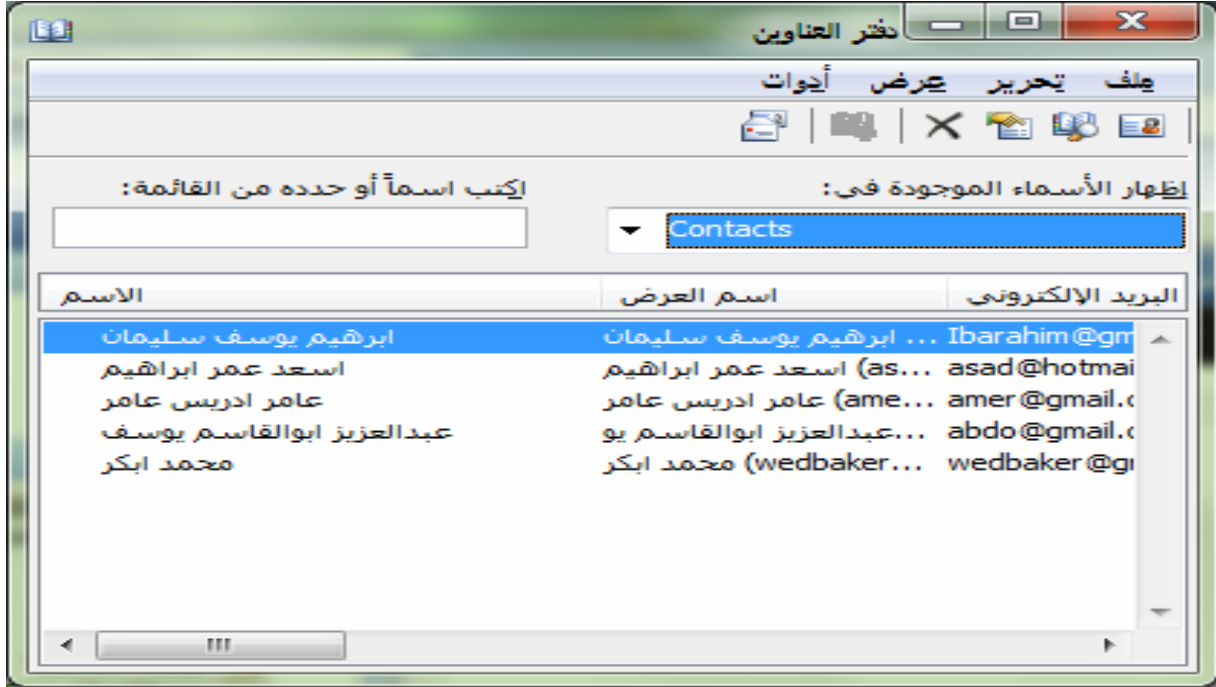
دفتر العناوين

ملف تحرير عرض أدوات

إظهار الأسماء الموجودة في:

Contacts

اكتب اسماً أو حدده من القائمة:

| البريد الإلكتروني | اسم العرض | الاسم |
|---|---|---|
| Ibarahim@gm | ابرهيم يوسف سليمان ... | ابرهيم يوسف سليمان |
| asad@hotmai | اسعد عمر ابراهيم (as... | اسعد عمر ابراهيم |
| amer@gmail.c | عامر ادريس عامر (ame... | عامر ادريس عامر |
| abdo@gmail.c | عبدالعزيز ابوالقاسم يو... | عبدالعزيز ابوالقاسم يوسف |
| wedbaker@g | محمد ابكر (wedbaker... | محمد ابكر |